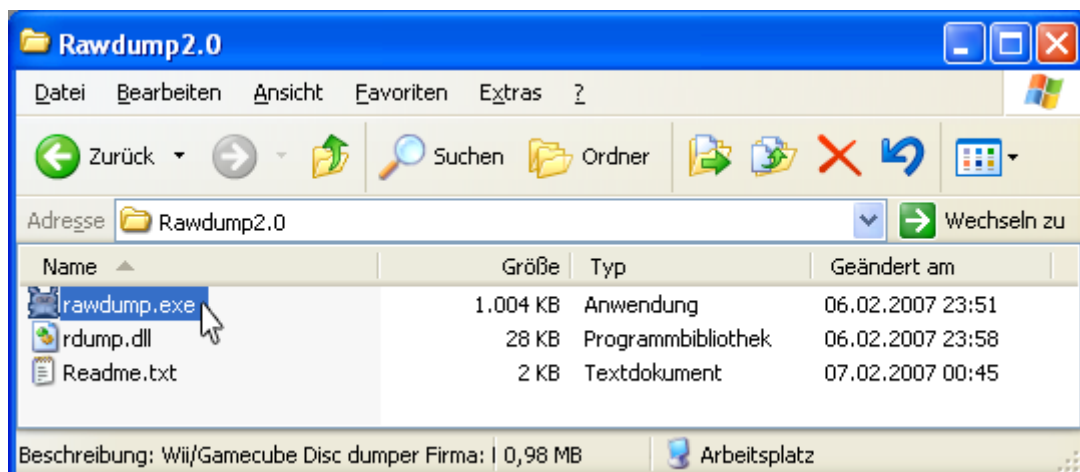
Rawdump2.0

Datei Bearbeiten Ansicht Favoriten Extras ?

Zurück Suchen Ordner

Adresse Rawdump2.0 Wechseln zu

| Name | Größe | Typ | Geändert am |
|---|---|---|---|
| rawdump.exe | 1.004 KB | Anwendung | 06.02.2007 23:51 |
| rdump.dll | 28 KB | Programmbibliothek | 06.02.2007 23:58 |
| Readme.txt | 2 KB | Textdokument | 07.02.2007 00:45 |

Beschreibung: Wii/Gamecube Disc dumper Firma: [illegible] 0,98 MB Arbeitsplatz